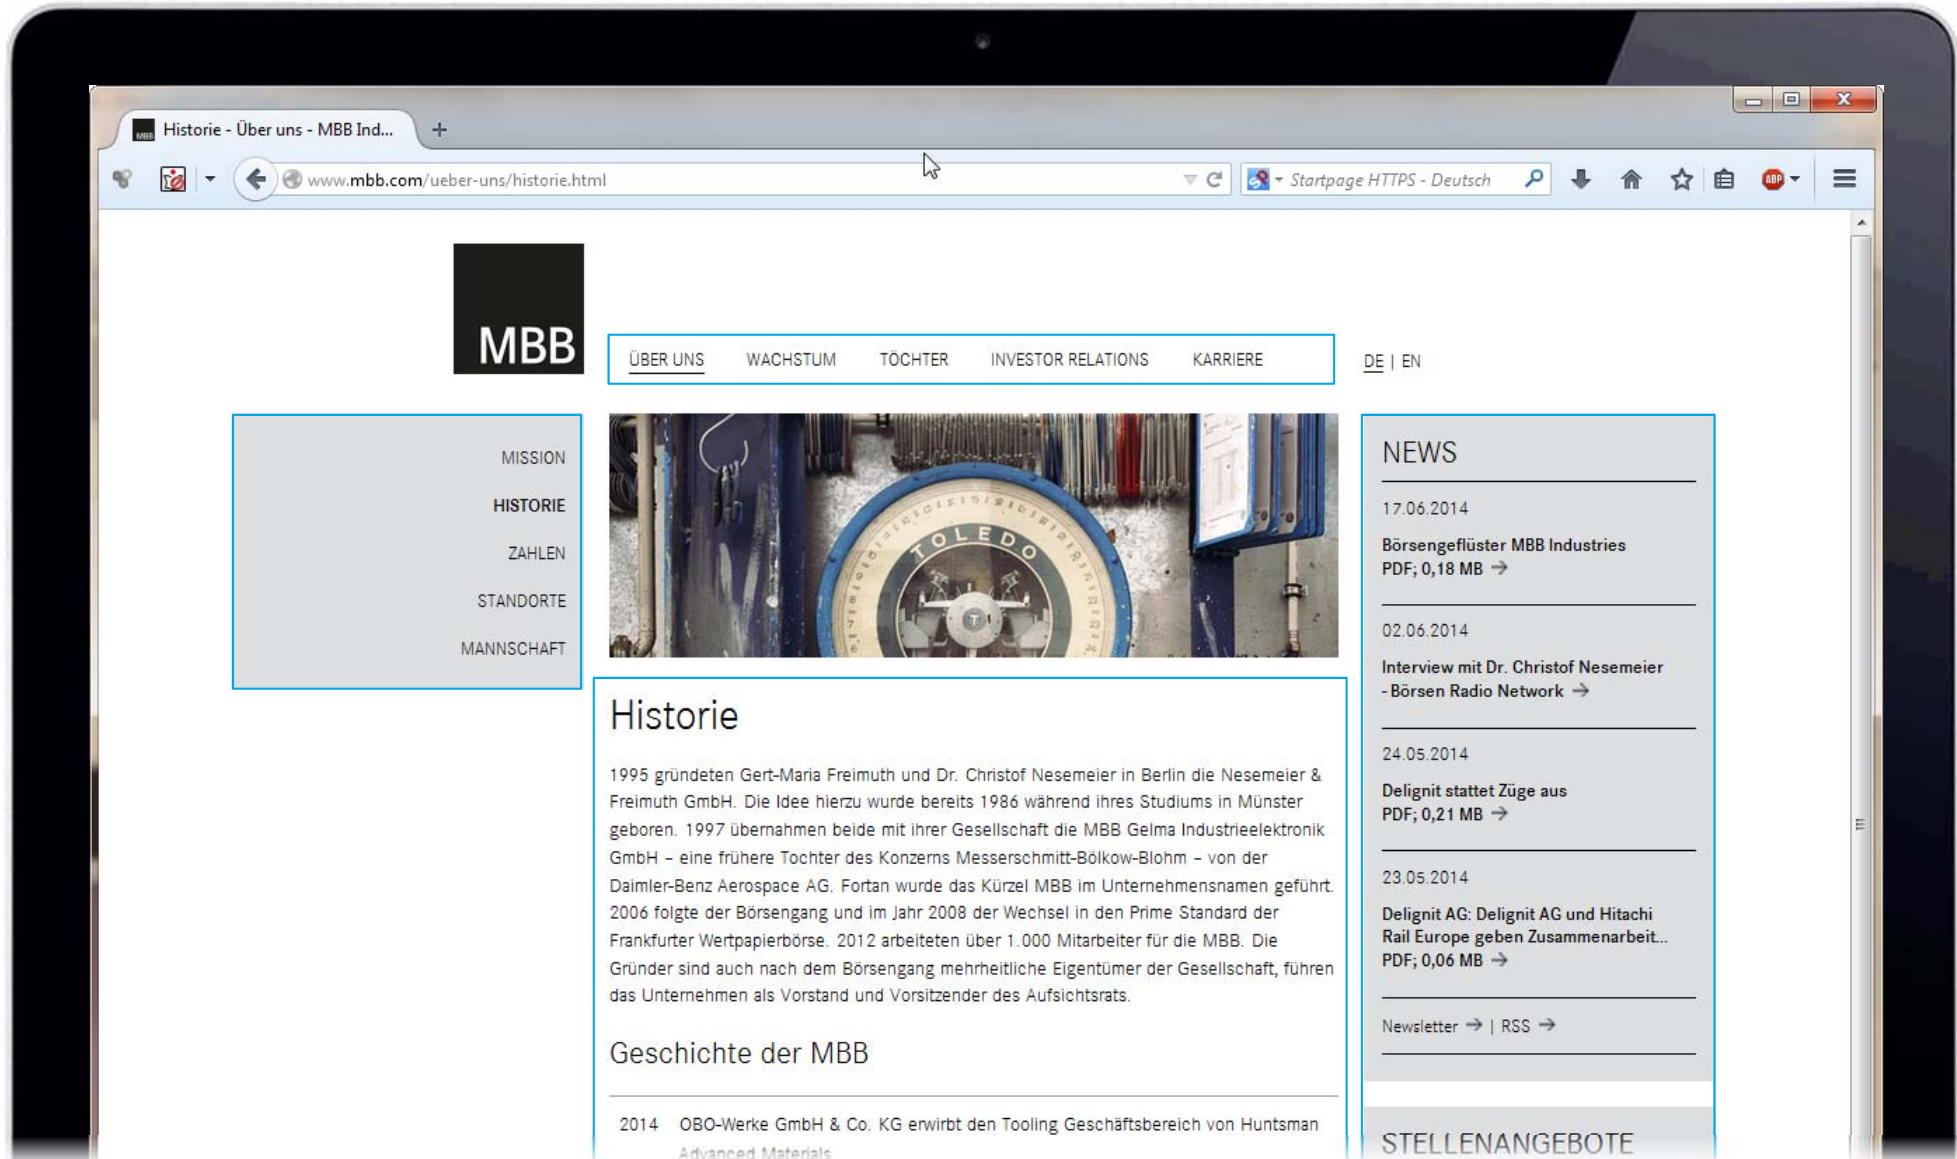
Historie - Über uns - MBB Ind...

www.mbb.com/ueber-uns/historie.html

Startpage HTTPS - Deutsch

MBB

ÜBER UNS WACHSTUM TÖCHTER INVESTOR RELATIONS KARRIERE

DE | EN

MISSION
HISTORIE
ZAHLEN
STANDORTE
MANNSCHAFT

TOLEDO

Historie

1995 gründeten Gert-Maria Freimuth und Dr. Christof Nesemeier in Berlin die Nesemeier & Freimuth GmbH. Die Idee hierzu wurde bereits 1986 während ihres Studiums in Münster geboren. 1997 übernahmen beide mit ihrer Gesellschaft die MBB Gelma Industrieelektronik GmbH – eine frühere Tochter des Konzerns Messerschmitt-Bölkow-Blohm – von der Daimler-Benz Aerospace AG. Fortan wurde das Kürzel MBB im Unternehmensnamen geführt. 2006 folgte der Börsengang und im Jahr 2008 der Wechsel in den Prime Standard der Frankfurter Wertpapierbörse. 2012 arbeiteten über 1.000 Mitarbeiter für die MBB. Die Gründer sind auch nach dem Börsengang mehrheitliche Eigentümer der Gesellschaft, führen das Unternehmen als Vorstand und Vorsitzender des Aufsichtsrats.

Geschichte der MBB

2014 OBO-Werke GmbH & Co. KG erwirbt den Tooling Geschäftsbereich von Huntsman Advanced Materials

NEWS

17.06.2014
Börsengeflüster MBB Industries
PDF; 0,18 MB →

02.06.2014
Interview mit Dr. Christof Nesemeier - Börsen Radio Network →

24.05.2014
Delignit stattet Züge aus
PDF; 0,21 MB →

23.05.2014
Delignit AG: Delignit AG und Hitachi Rail Europe geben Zusammenarbeit...
PDF; 0,06 MB →

Newsletter → | RSS →

STELLENANGEBOTE